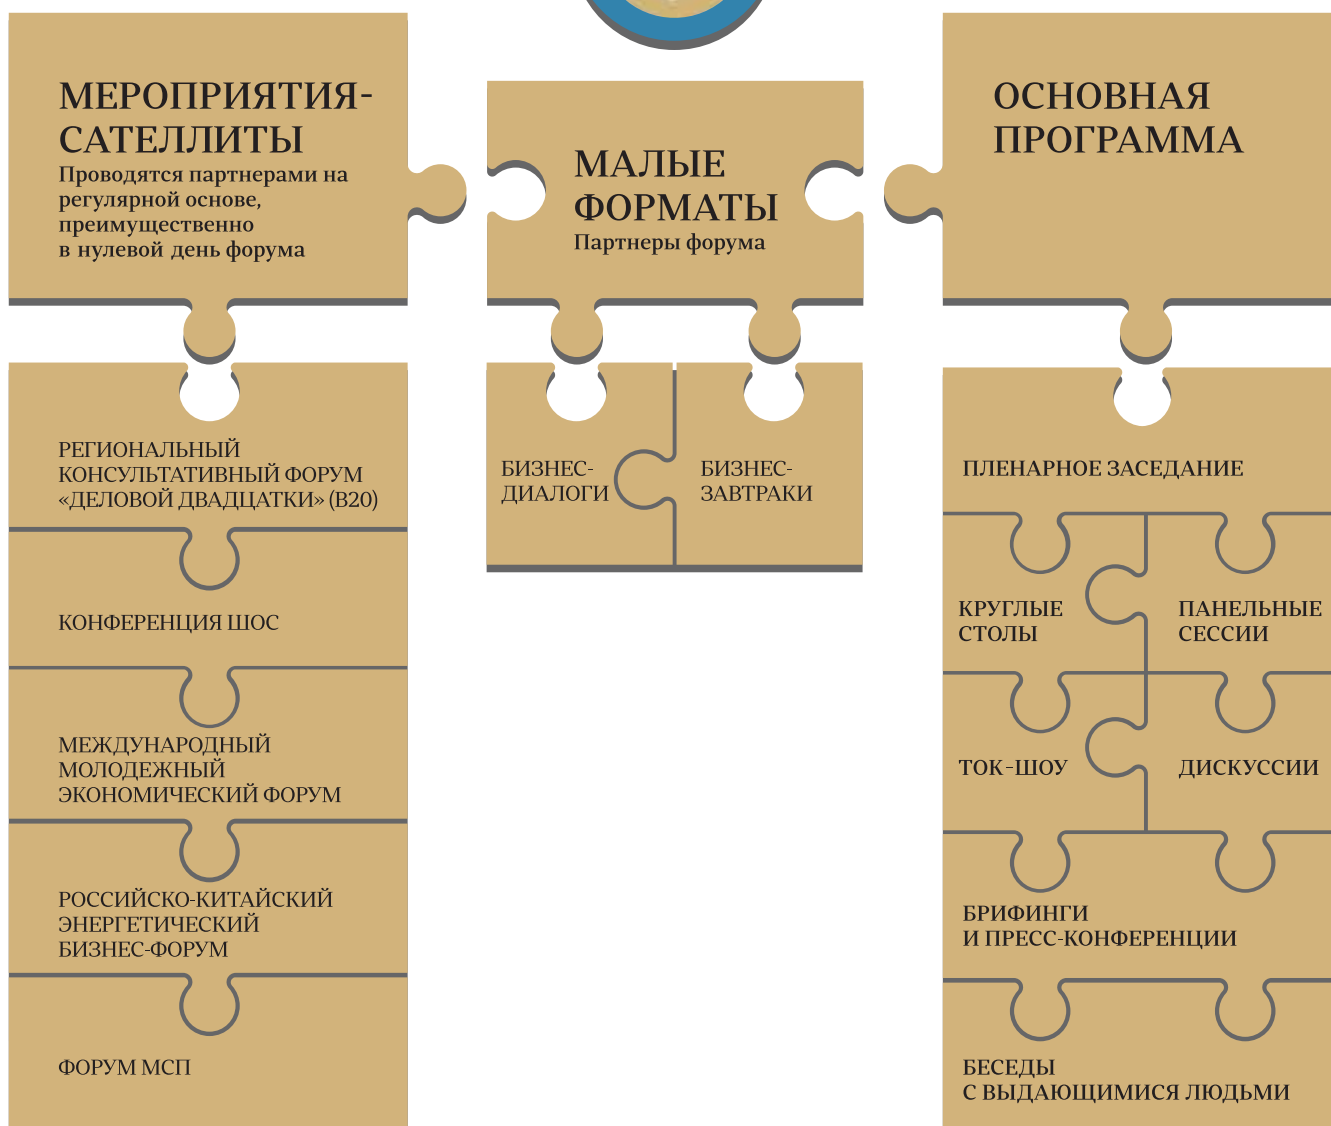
МЕРОПРИЯТИЯ-САТЕЛЛИТЫ
Проводятся партнерами на регулярной основе, преимущественно в нулевой день форума

МАЛЫЕ ФОРМАТЫ
Партнеры форума

ОСНОВНАЯ ПРОГРАММА

РЕГИОНАЛЬНЫЙ КОНСУЛЬТАТИВНЫЙ ФОРУМ «ДЕЛОВОЙ ДВАДЦАТКИ» (В20)

КОНФЕРЕНЦИЯ ШОС

МЕЖДУНАРОДНЫЙ МОЛОДЕЖНЫЙ ЭКОНОМИЧЕСКИЙ ФОРУМ

РОССИЙСКО-КИТАЙСКИЙ ЭНЕРГЕТИЧЕСКИЙ БИЗНЕС-ФОРУМ

ФОРУМ МСП

БИЗНЕС-ДИАЛОГИ

БИЗНЕС-ЗАВТРАКИ

ПЛЕНАРНОЕ ЗАСЕДАНИЕ

КРУГЛЫЕ СТОЛЫ

ПАНЕЛЬНЫЕ СЕССИИ

ТОК-ШОУ

ДИСКУССИИ

БРИФИНГИ И ПРЕСС-КОНФЕРЕНЦИИ

БЕСЕДЫ С ВЫДАЮЩИМИСЯ ЛЮДЬМИ